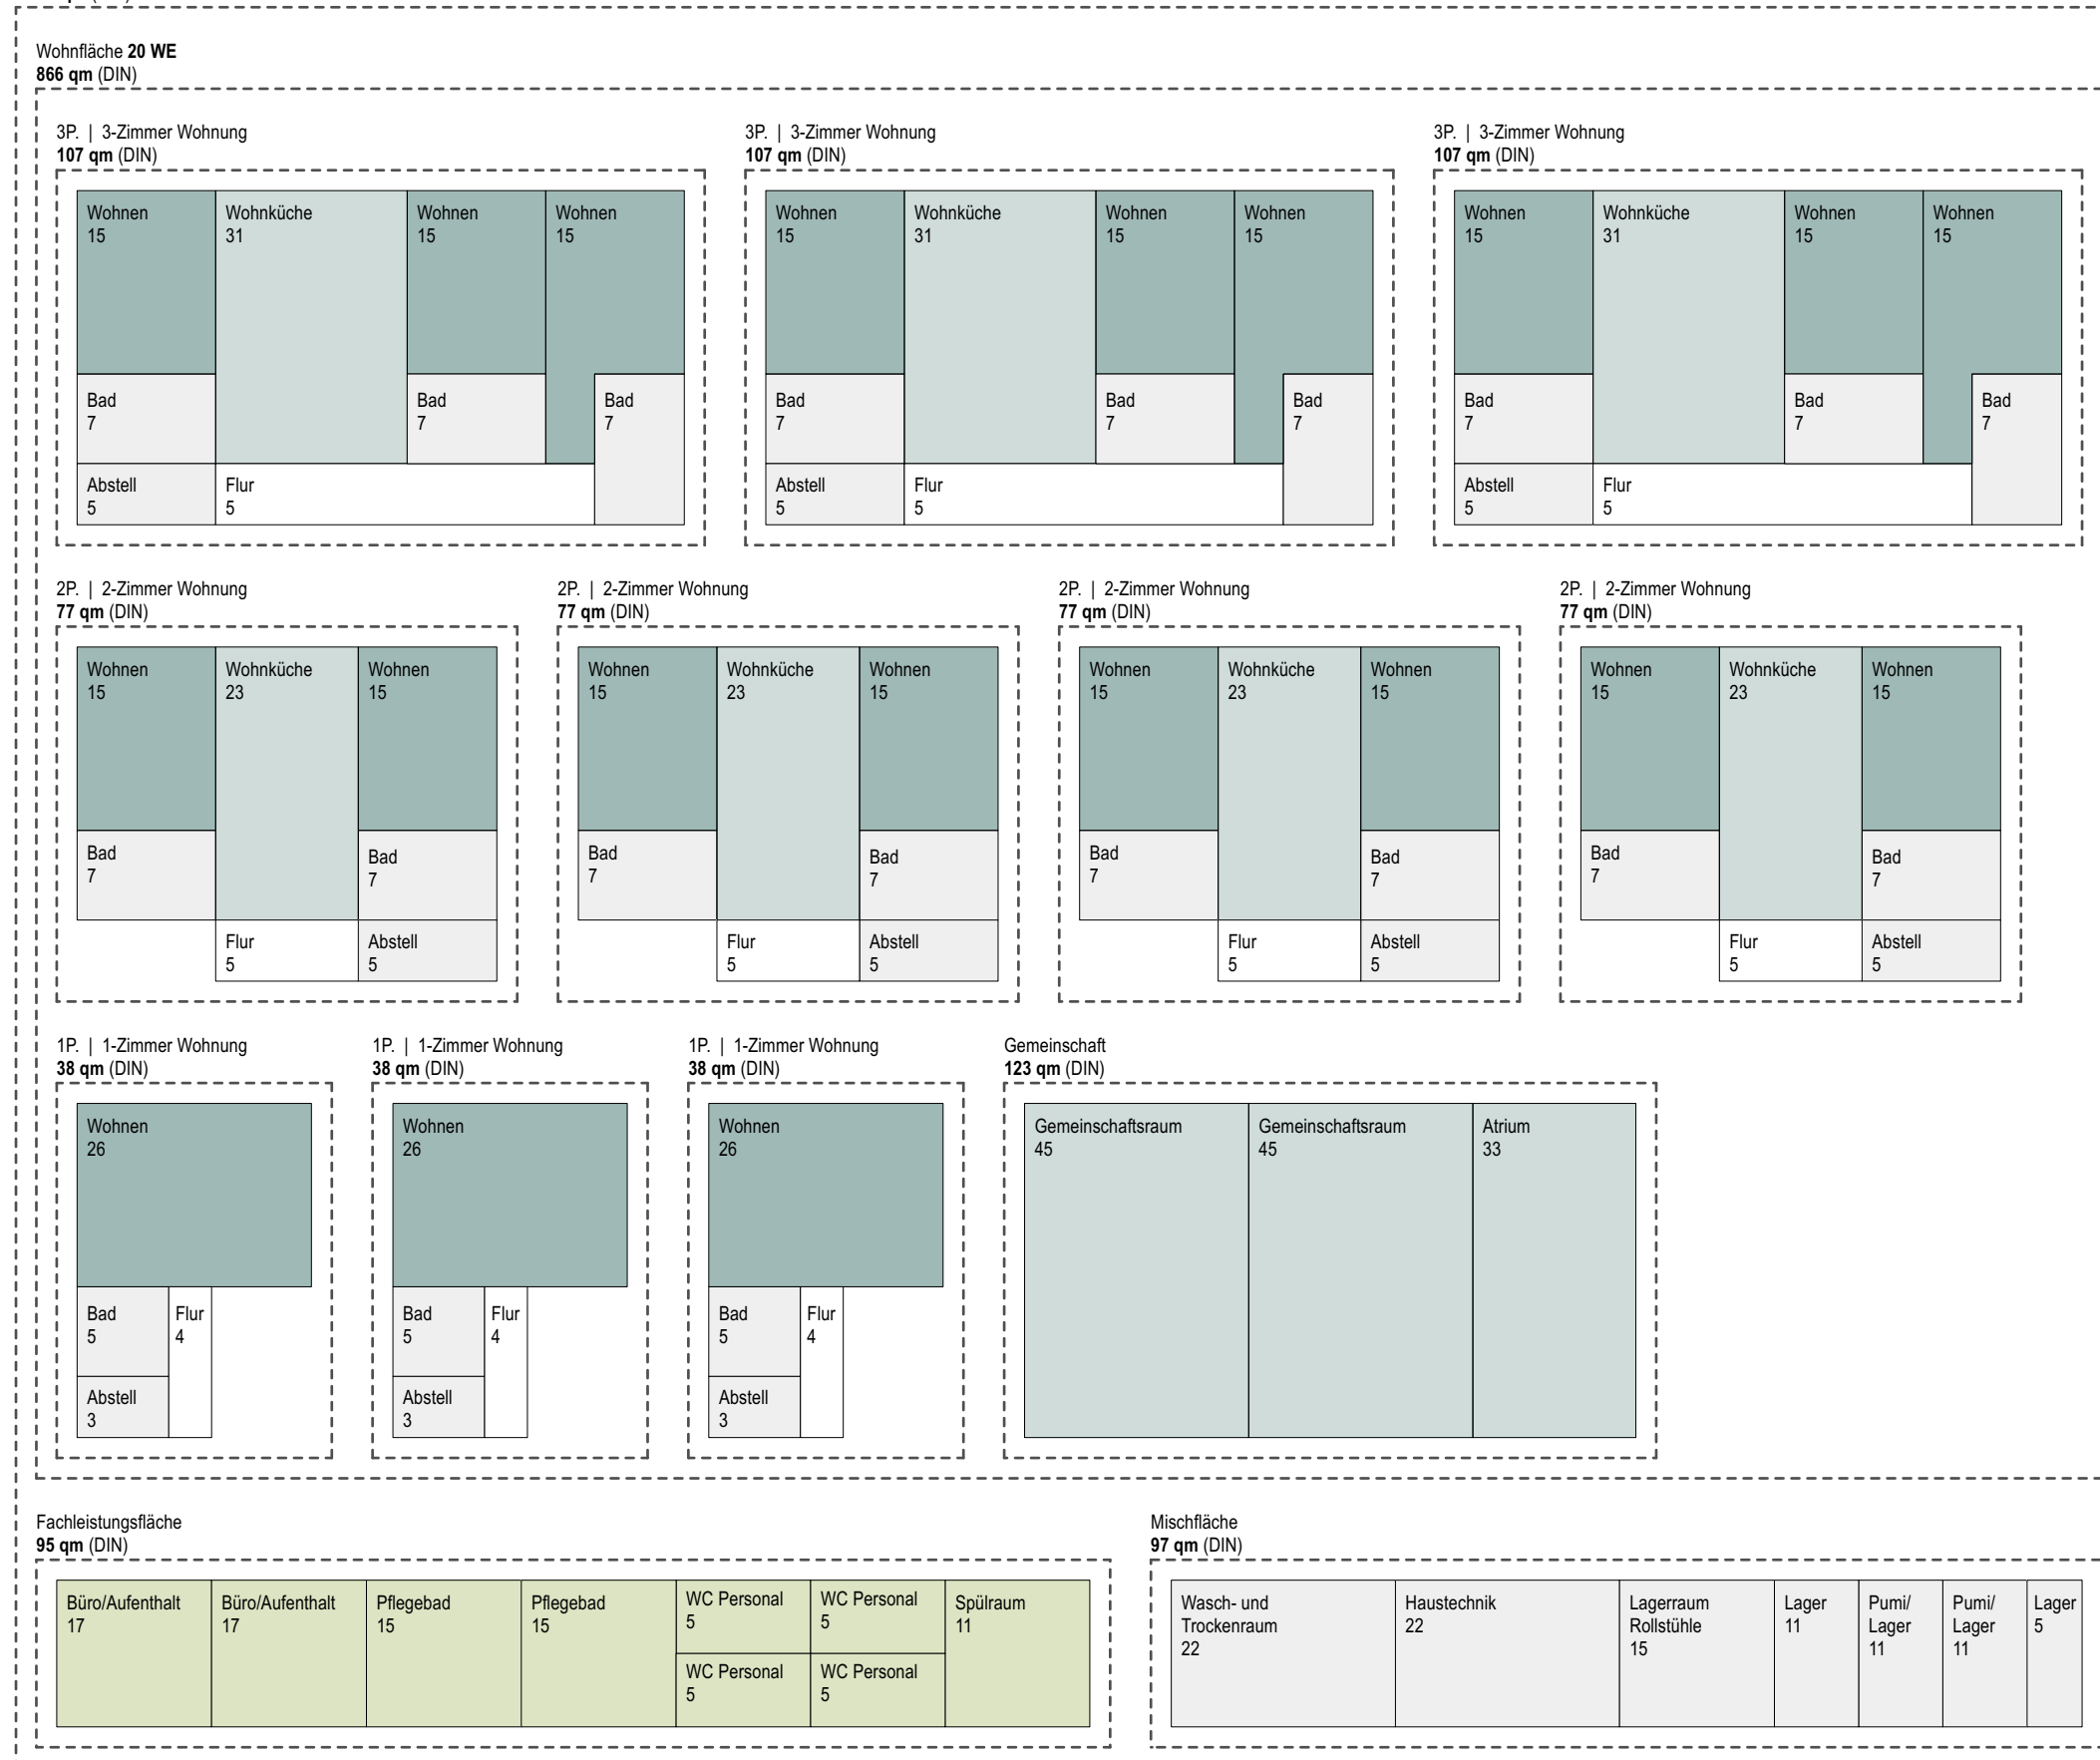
Wohnfläche **20 WE**
**866 qm** (DIN)

3P. | 3-Zimmer Wohnung
**107 qm** (DIN)

Wohnen 15
Wohnküche 31
Wohnen 15
Wohnen 15
Bad 7
Bad 7
Bad 7
Abstell 5
Flur 5

3P. | 3-Zimmer Wohnung
**107 qm** (DIN)

Wohnen 15
Wohnküche 31
Wohnen 15
Wohnen 15
Bad 7
Bad 7
Bad 7
Abstell 5
Flur 5

3P. | 3-Zimmer Wohnung
**107 qm** (DIN)

Wohnen 15
Wohnküche 31
Wohnen 15
Wohnen 15
Bad 7
Bad 7
Bad 7
Abstell 5
Flur 5

2P. | 2-Zimmer Wohnung
**77 qm** (DIN)

Wohnen 15
Wohnküche 23
Wohnen 15
Bad 7
Bad 7
Flur 5
Abstell 5

2P. | 2-Zimmer Wohnung
**77 qm** (DIN)

Wohnen 15
Wohnküche 23
Wohnen 15
Bad 7
Bad 7
Flur 5
Abstell 5

2P. | 2-Zimmer Wohnung
**77 qm** (DIN)

Wohnen 15
Wohnküche 23
Wohnen 15
Bad 7
Bad 7
Flur 5
Abstell 5

2P. | 2-Zimmer Wohnung
**77 qm** (DIN)

Wohnen 15
Wohnküche 23
Wohnen 15
Bad 7
Bad 7
Flur 5
Abstell 5

1P. | 1-Zimmer Wohnung
**38 qm** (DIN)

Wohnen 26
Bad 5
Flur 4
Abstell 3

1P. | 1-Zimmer Wohnung
**38 qm** (DIN)

Wohnen 26
Bad 5
Flur 4
Abstell 3

1P. | 1-Zimmer Wohnung
**38 qm** (DIN)

Wohnen 26
Bad 5
Flur 4
Abstell 3

Gemeinschaft
**123 qm** (DIN)

Gemeinschaftsraum 45
Gemeinschaftsraum 45
Atrium 33

Fachleistungsfläche
**95 qm** (DIN)

Büro/Aufenthalt 17
Büro/Aufenthalt 17
Pflegebad 15
Pflegebad 15
WC Personal 5
WC Personal 5
WC Personal 5
WC Personal 5
Spülraum 11

Mischfläche
**97 qm** (DIN)

Wasch- und Trockenraum 22
Haustechnik 22
Lagerraum Rollstühle 15
Lager 11
Pumi/ Lager 11
Pumi/ Lager 11
Lager 5